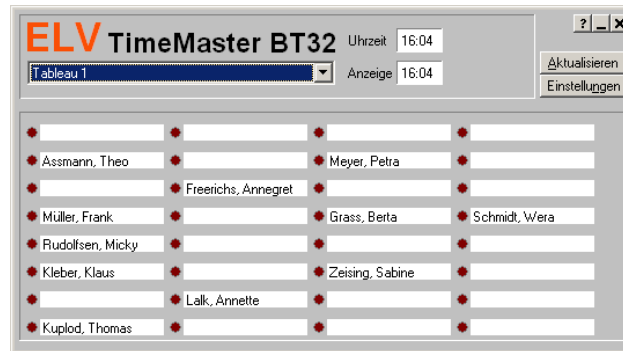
ELV TimeMaster BT32

Uhrzeit 16:04

Tableau 1

Anzeige 16:04

? _ X

Aktualisieren

Einstellungen

Assmann, Theo

Meyer, Petra

Freerichs, Annegret

Müller, Frank

Grass, Berta

Schmidt, Wera

Rudolfsen, Micky

Kleber, Klaus

Zeising, Sabine

Lalk, Annette

Kuplod, Thomas